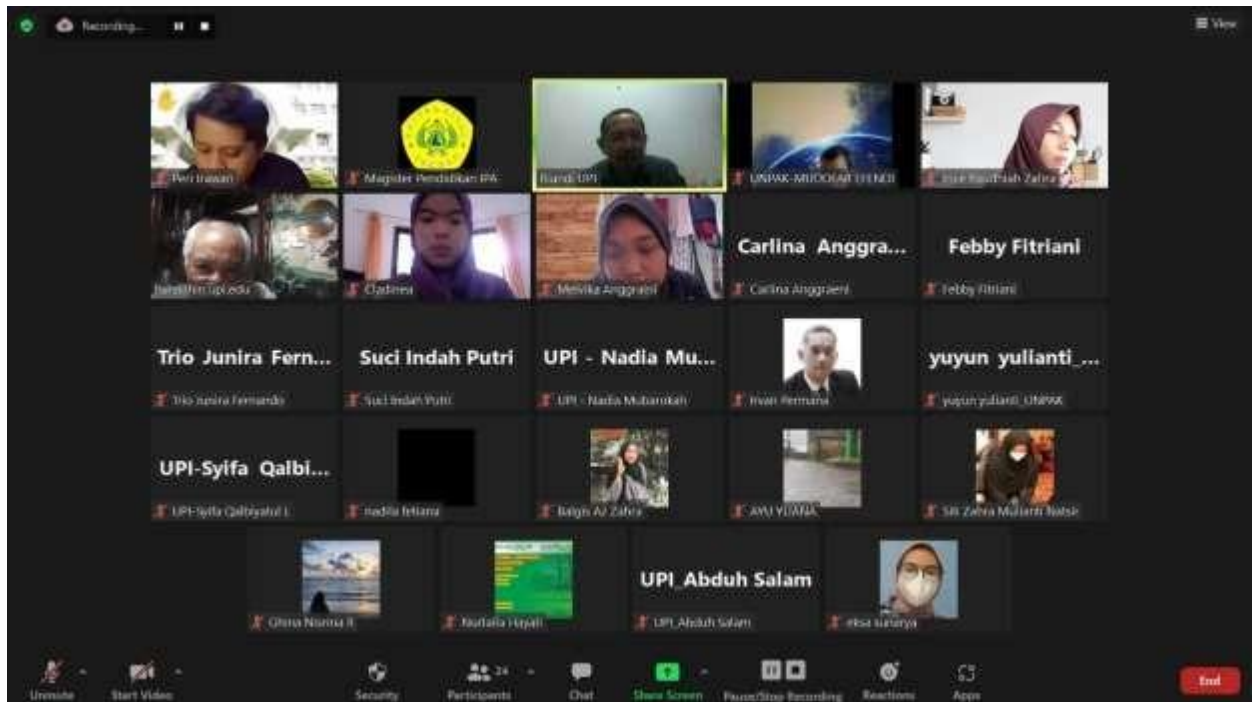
Recording...

View

Peri Irawan

Magister Pendidikan IPA

Rusdi UPI

UNPAK-MUQODAR DENDI

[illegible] Zahra

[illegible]@upi.edu

Cladinea

Melvika Anggraini

Carlina Anggra...

Carlina Anggraeni

Febby Fitriani

Febby Fitriani

Trio Junira Fern...

Trio Junira Fernando

Suci Indah Putri

Suci Indah Putri

UPI - Nadia Mu...

UPI - Nadia Mubarokah

Irvan Permana

yuyun yulianti_...

yuyun yulianti_UNPAK

UPI-Syifa Qalbi...

UPI-Syifa Qalbiyatul L

nadila fellana

Balqis Az Zahra

AYU YUANA

Siti Zahra Mulianti Natsir

Ghina Nisrina R

Nurlaila Hayati

UPI_Abduh Salam

UPI_Abduh Salam

eksa surarya

Unmute

Start Video

Security

Participants 24

Chat

Share Screen

Pause/Stop Recording

Reactions

Apps

End